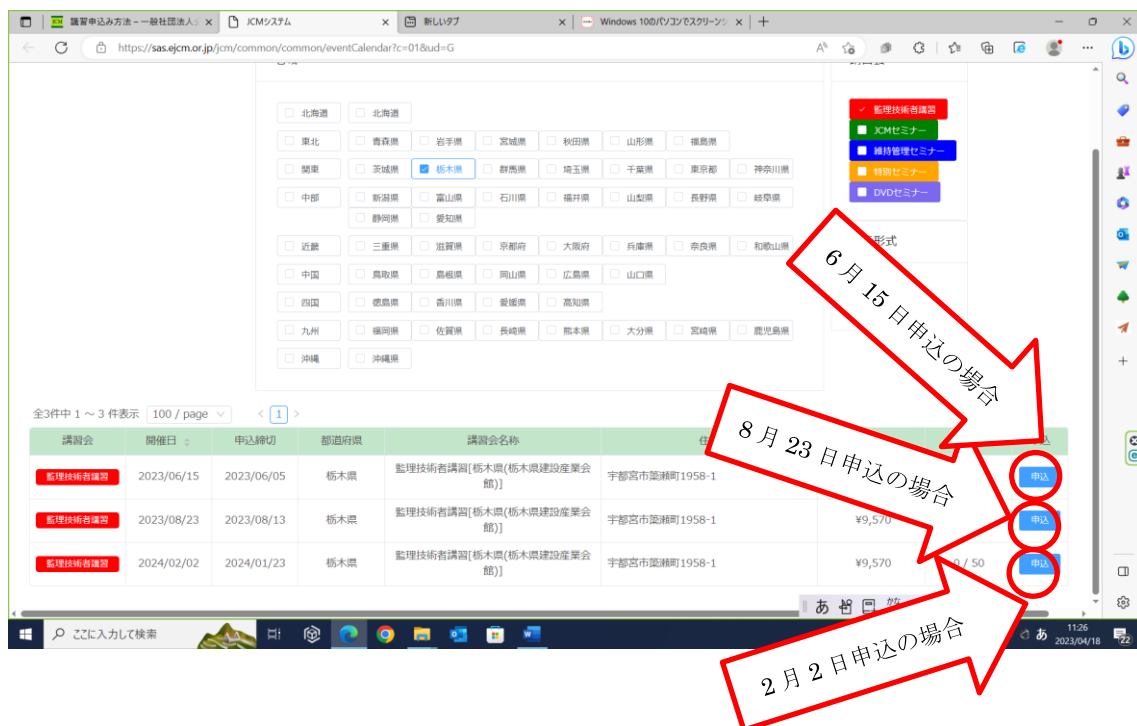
講習申込み方法 – 一般社団法人 ×
JCMシステム ×
新しいタブ ×
Windows 10のパソコンでスクリーンシ ×
https://sas.ejcm.or.jp/jcm/common/common/eventCalendar?c=01&ud=G

| 北海道 | 北海道 | | | | | | |
|---|---|---|---|---|---|---|---|
| 東北 | 青森県 | 岩手県 | 宮城県 | 秋田県 | 山形県 | 福島県 | |
| 関東 | 茨城県 | 栃木県 | 群馬県 | 埼玉県 | 千葉県 | 東京都 | 神奈川県 |
| 中部 | 新潟県 | 富山県 | 石川県 | 福井県 | 山梨県 | 長野県 | 岐阜県 |
| | 静岡県 | 愛知県 | | | | | |
| 近畿 | 三重県 | 滋賀県 | 京都府 | 大阪府 | 兵庫県 | 奈良県 | 和歌山県 |
| 中国 | 鳥取県 | 島根県 | 岡山県 | 広島県 | 山口県 | | |
| 四国 | 徳島県 | 香川県 | 愛媛県 | 高知県 | | | |
| 九州 | 福岡県 | 佐賀県 | 長崎県 | 熊本県 | 大分県 | 宮崎県 | 鹿児島県 |
| 沖縄 | 沖縄県 | | | | | | |

監理技術者講習
JCMセミナー
維持管理セミナー
特別セミナー
DVDセミナー
形式

6 月 15 日申込の場合
8 月 23 日申込の場合
2 月 2 日申込の場合

全3件中 1 ～ 3 件表示 100 / page 1

| 講習会 | 開催日 | 申込締切 | 都道府県 | 講習会名称 | 住 | | 込 |
|---|---|---|---|---|---|---|---|
| 監理技術者講習 | 2023/06/15 | 2023/06/05 | 栃木県 | 監理技術者講習[栃木県(栃木県建設産業会館)] | 宇都宮市簗瀬町1958-1 | | 申込 |
| 監理技術者講習 | 2023/08/23 | 2023/08/13 | 栃木県 | 監理技術者講習[栃木県(栃木県建設産業会館)] | 宇都宮市簗瀬町1958-1 | ¥9,570 | 申込 |
| 監理技術者講習 | 2024/02/02 | 2024/01/23 | 栃木県 | 監理技術者講習[栃木県(栃木県建設産業会館)] | 宇都宮市簗瀬町1958-1 | ¥9,570 0 / 50 | 申込 |

あ
ここに入力して検索
11:26
2023/04/18
あ
22